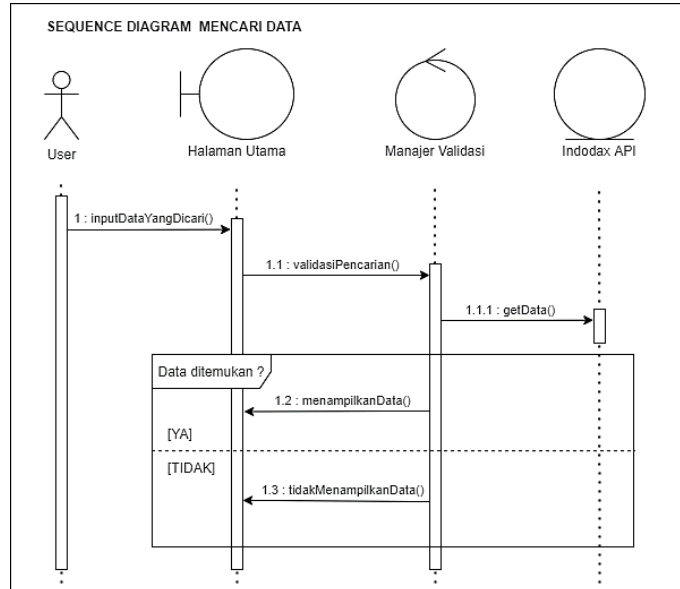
SEQUENCE DIAGRAM MENCARI DATA

User

Halaman Utama

Manajer Validasi

Indodax API

1 : inputDataYangDicari()

1.1 : validasiPencarian()

1.1.1 : getData()

Data ditemukan ?

1.2 : menampilkanData()

[YA]

[TIDAK]

1.3 : tidakMenampilkanData()